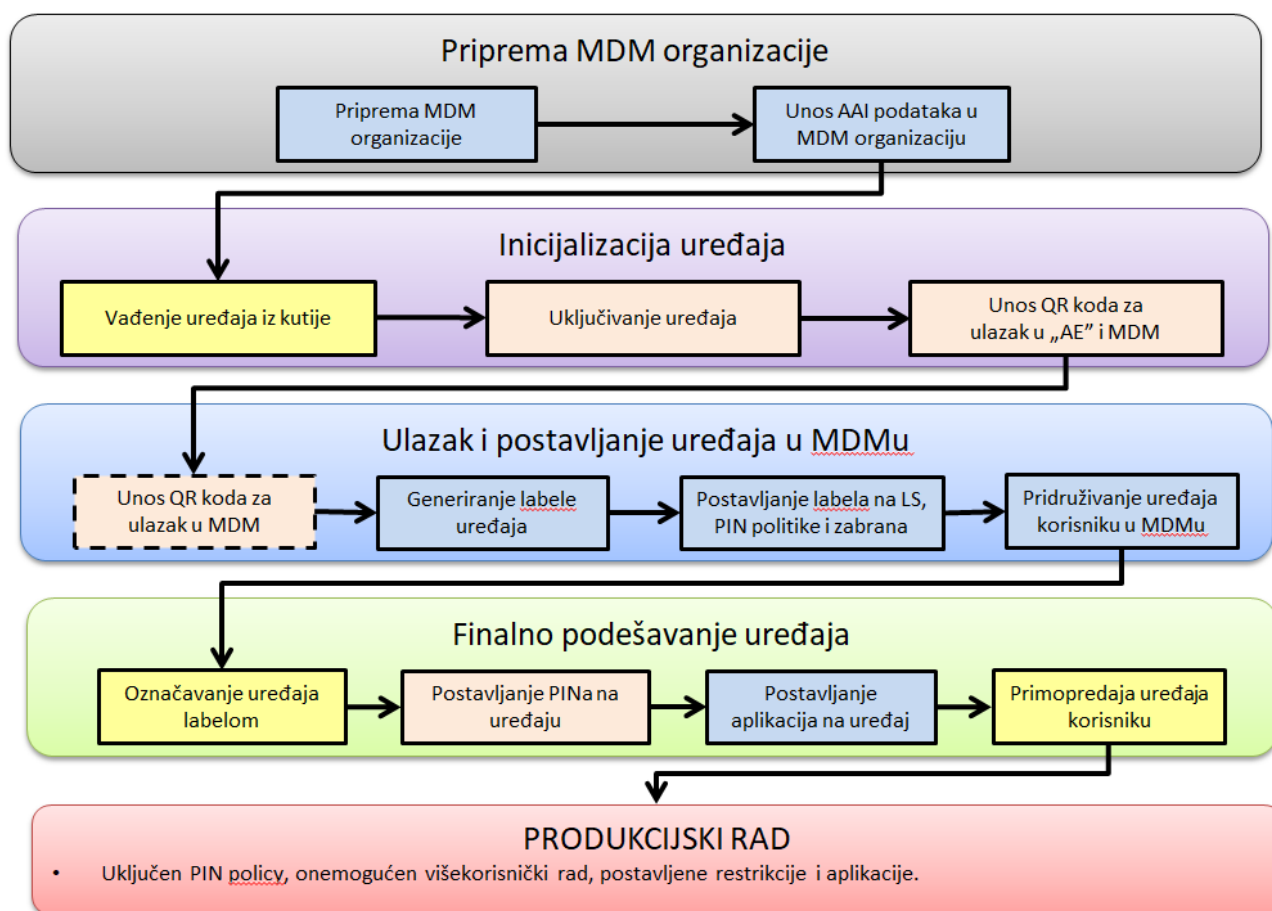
Priprema MDM organizacije

Priprema MDM organizacije

Unos AAI podataka u MDM organizaciju

Inicijalizacija uređaja

Vađenje uređaja iz kutije

Uključivanje uređaja

Unos QR koda za ulazak u „AE" i MDM

Ulazak i postavljanje uređaja u MDMu

Unos QR koda za ulazak u MDM

Generiranje labele uređaja

Postavljanje labela na LS, PIN politike i zabrana

Pridruživanje uređaja korisniku u MDMu

Finalno podešavanje uređaja

Označavanje uređaja labelom

Postavljanje PINa na uređaju

Postavljanje aplikacija na uređaj

Primopredaja uređaja korisniku

PRODUKCIJSKI RAD

• Uključen PIN policy, onemogućen višekorisnički rad, postavljene restrikcije i aplikacije.